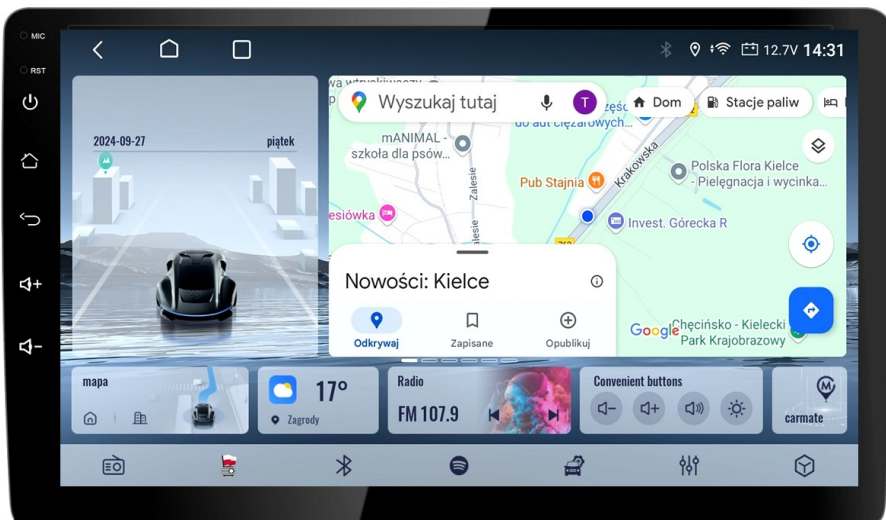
MIC
RST
12.7V 14:31
2024-09-27
piątek
Wyszukaj tutaj
T
Dom
Stacje paliw
do aut ciężarowych...
mANIMAL - szkoła dla psów...
Zalesie
Krakowska
Polska Flora Kielce - Pielęgnacja i wycinka...
Pub Stajnia
esiówka
Invest. Górecka R
Nowości: Kielce
Odkrywaj
Zapisane
Opublikuj
Google
Chęcińsko - Kielecki Park Krajobrazowy
mapa
17°
Zagrody
Radio
FM 107.9
Convenient buttons
carmate